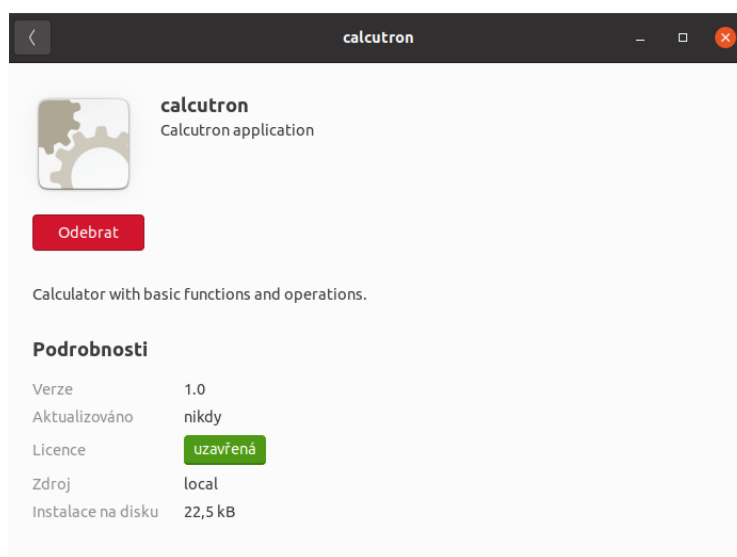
calcutron

calcutron
Calcutron application

Odebrat

Calculator with basic functions and operations.

Podrobnosti

| | |
|---|---|
| Verze | 1.0 |
| Aktualizováno | nikdy |
| Licence | uzavřená |
| Zdroj | local |
| Instalace na disku | 22,5 kB |